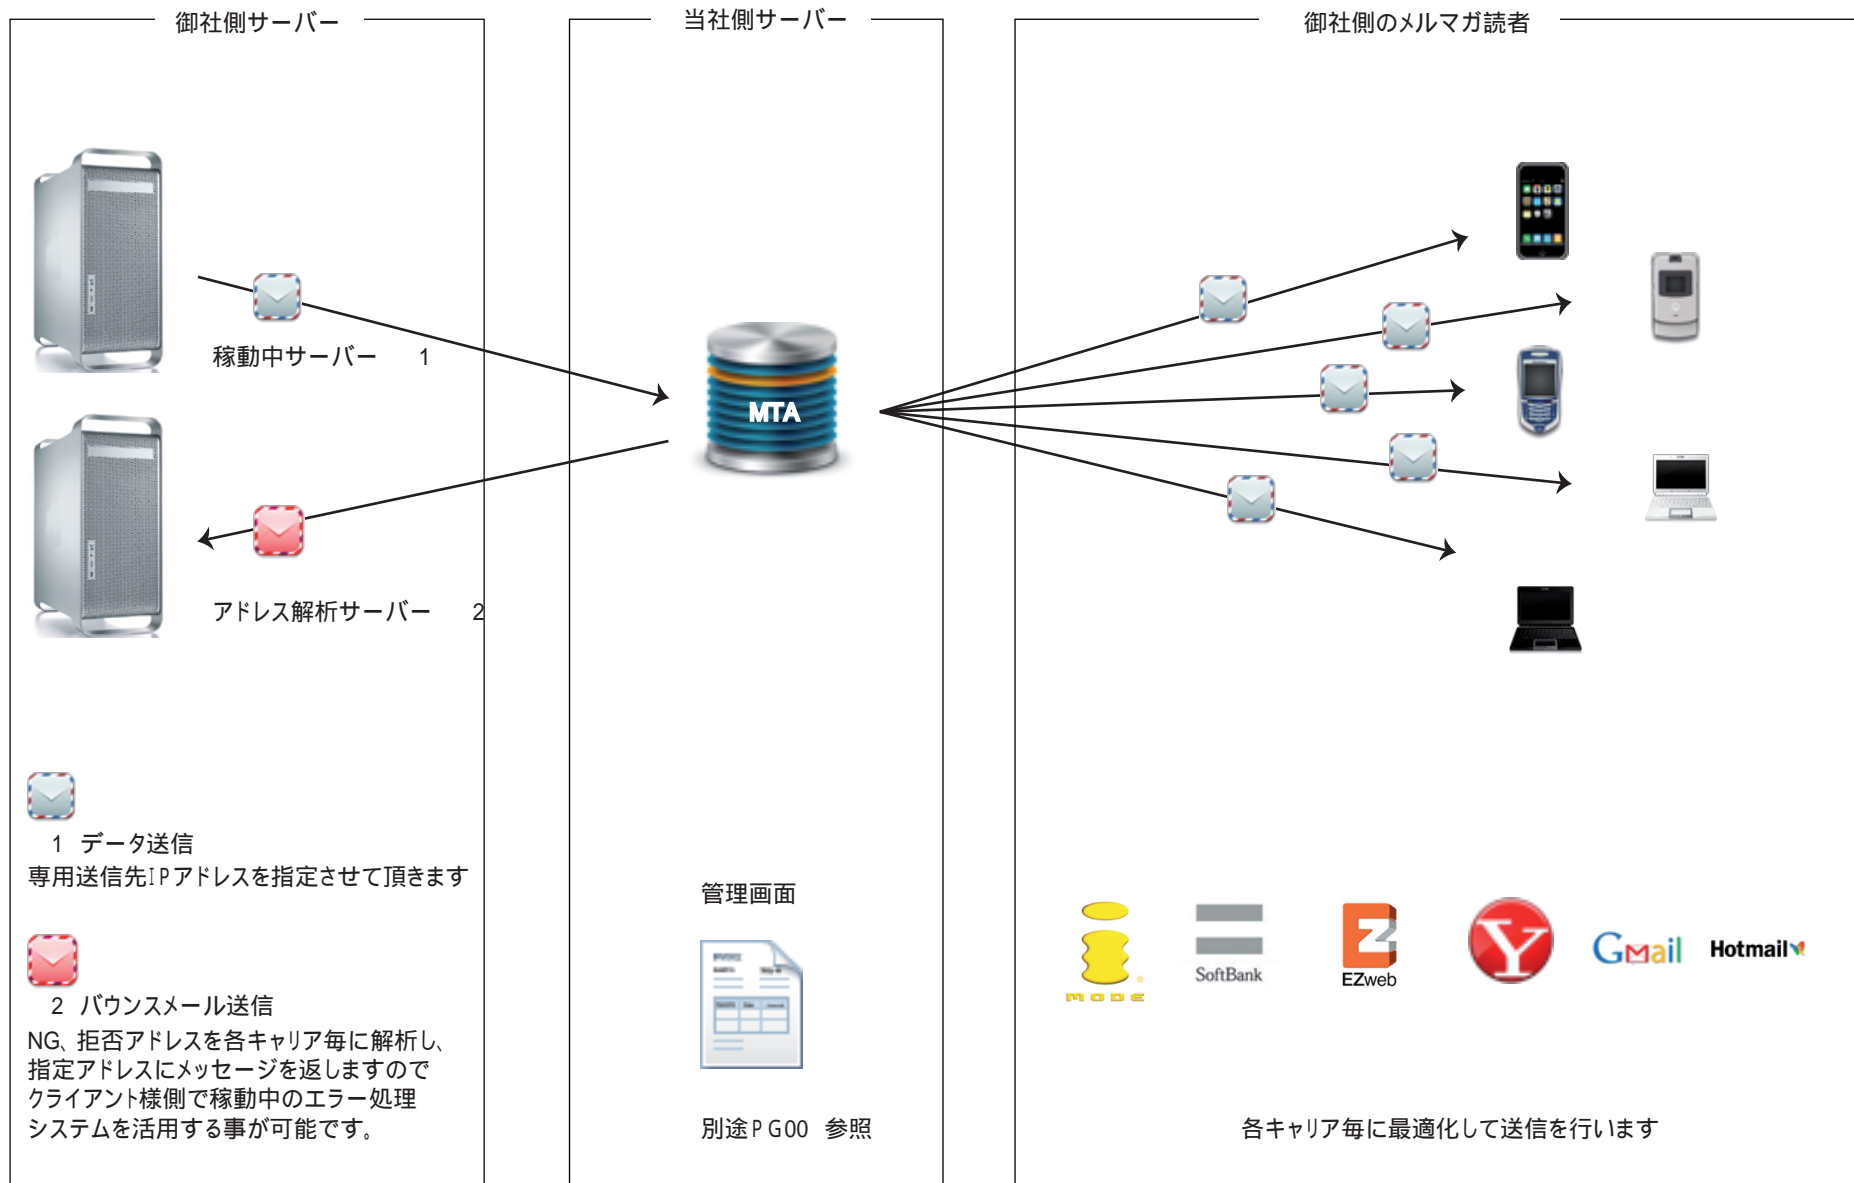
御社側サーバー

稼動中サーバー　1

アドレス解析サーバー　2

1　データ送信
専用送信先IPアドレスを指定させて頂きます

2　バウンスメール送信
NG、拒否アドレスを各キャリア毎に解析し、指定アドレスにメッセージを返しますのでクライアント様側で稼動中のエラー処理システムを活用する事が可能です。

当社側サーバー

MTA

管理画面

別途ＰＧ00　参照

御社側のメルマガ読者

mode

SoftBank

EZweb

Gmail

Hotmail

各キャリア毎に最適化して送信を行います